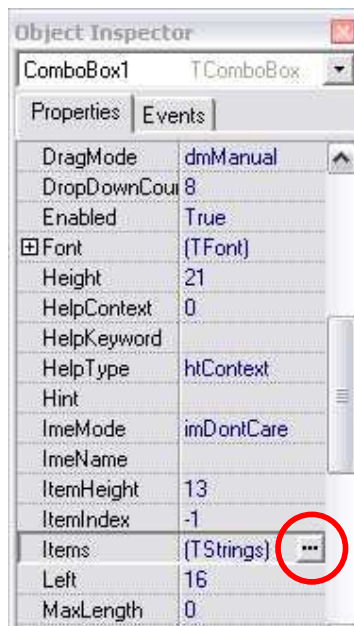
Object Inspector

ComboBox1 TComboBox

Properties | Events

| | |
|---|---|
| DragMode | dmManual |
| DropDownCou | 8 |
| Enabled | True |
| ⊞ Font | (TFont) |
| Height | 21 |
| HelpContext | 0 |
| HelpKeyword | |
| HelpType | htContext |
| Hint | |
| ImeMode | imDontCare |
| ImeName | |
| ItemHeight | 13 |
| ItemIndex | -1 |
| Items | (TStrings) ... |
| Left | 16 |
| MaxLength | 0 |